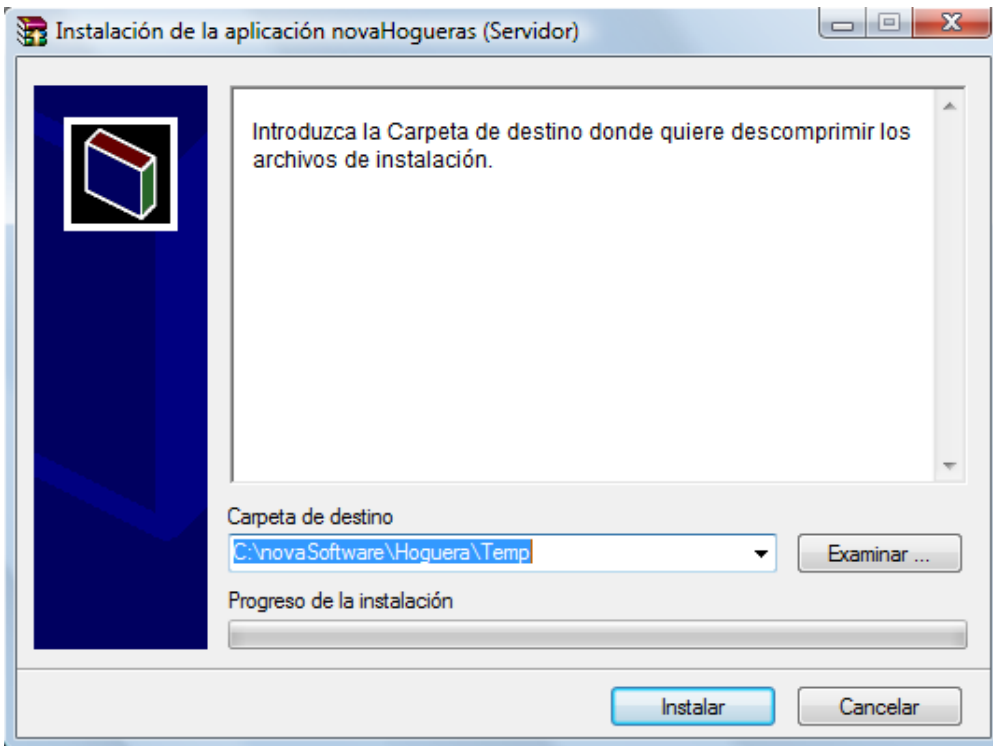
Instalación de la aplicación novaHogueras (Servidor)

Introduzca la Carpeta de destino donde quiere descomprimir los archivos de instalación.

Carpeta de destino

C:\novaSoftware\Hoguera\Temp

Examinar ...

Progreso de la instalación

Instalar

Cancelar